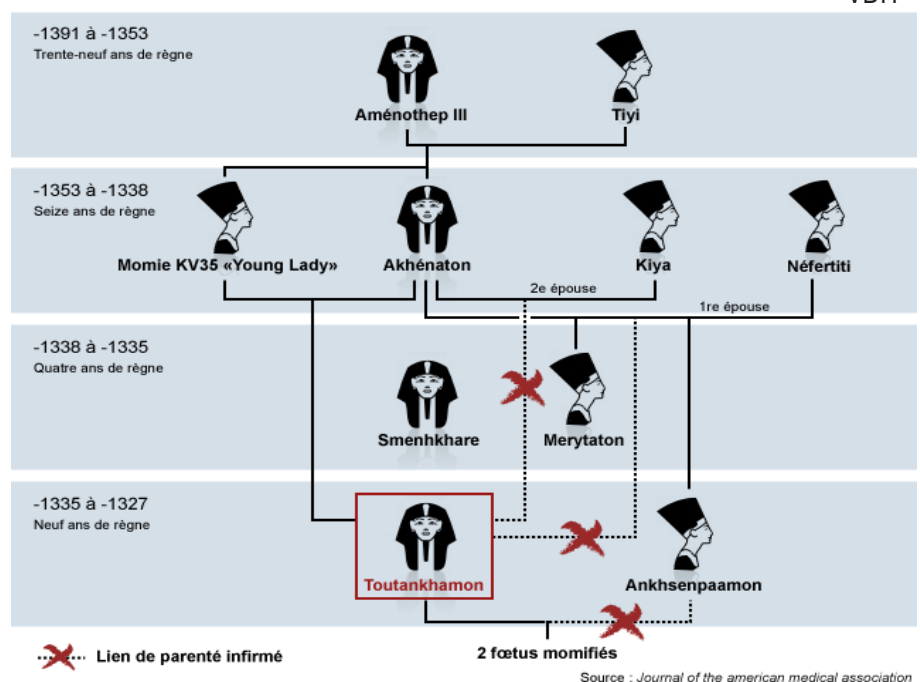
VDH

-1391 à -1353
Trente-neuf ans de règne

Aménothep III

Tiyi

-1353 à -1338
Seize ans de règne

Momie KV35 «Young Lady»

Akhénaton

Kiya

Néfertiti

2e épouse

1re épouse

-1338 à -1335
Quatre ans de règne

Smenhkhare

Merytaton

-1335 à -1327
Neuf ans de règne

Toutankhamon

Ankhsenpaamon

Lien de parenté infirmé

2 fœtus momifiés

Source : Journal of the american medical association